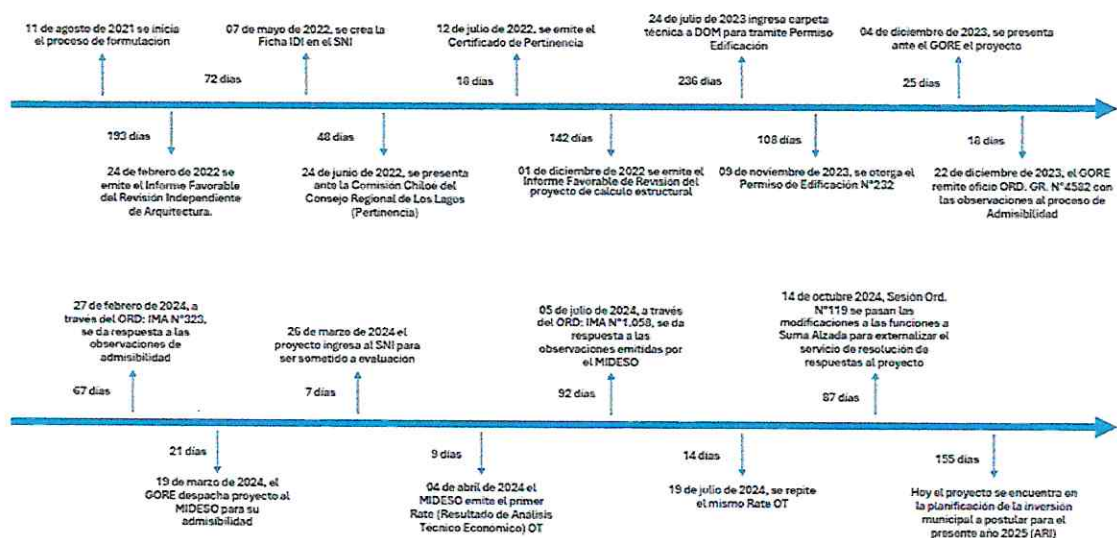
11 de agosto de 2021 se inicia el proceso de formulacion

07 de mayo de 2022, se crea la Ficha IDI en el SNI

12 de julio de 2022, se emite el Certificado de Pertinencia

24 de julio de 2023 ingresa carpeta técnica a DOM para tramite Permiso Edificación

04 de diciembre de 2023, se presenta ante el GORE el proyecto

72 dias

18 dias

236 dias

25 dias

193 dias

48 dias

142 dias

108 dias

18 dias

24 de febrero de 2022 se emite el Informe Favorable del Revisión Independiente de Arquitectura.

24 de junio de 2022, se presenta ante la Comision Chiloé del Consejo Regional de Los Lagos (Pertinencia)

01 de diciembre de 2022 se emite el Informe Favorable de Revisión del proyecto de calculo estructural

09 de noviembre de 2023, se otorga el Permiso de Edificación N°232

22 de diciembre de 2023, el GORE remite oficio ORD. GR. N°4582 con las observaciones al proceso de Admisibilidad

27 de febrero de 2024, a traves del ORD: IMA N°323, se da respuesta a las observaciones de admisibilidad

26 de marzo de 2024 el proyecto ingresa al SNI para ser sometido a evaluacion

05 de julio de 2024, a través del ORD: IMA N°1.058, se da respuesta a las observaciones emitidas por el MIDESO

14 de octubre 2024, Sesión Ord. N°119 se pasan las modificaciones a las funciones a Suma Alzada para externalizar el servicio de resolución de respuestas al proyecto

67 dias

7 dias

92 dias

87 dias

21 dias

9 dias

14 dias

155 dias

19 de marzo de 2024, el GORE despacha proyecto al MIDESO para su admisibilidad

04 de abril de 2024 el MIDESO emite el primer Rate (Resultado de Analisis Tecnico Economico) OT

19 de julio de 2024, se repite el mismo Rate OT

Hoy el proyecto se encuentra en la planificación de la inversión municipal a postular para el presente año 2025 (ARI)